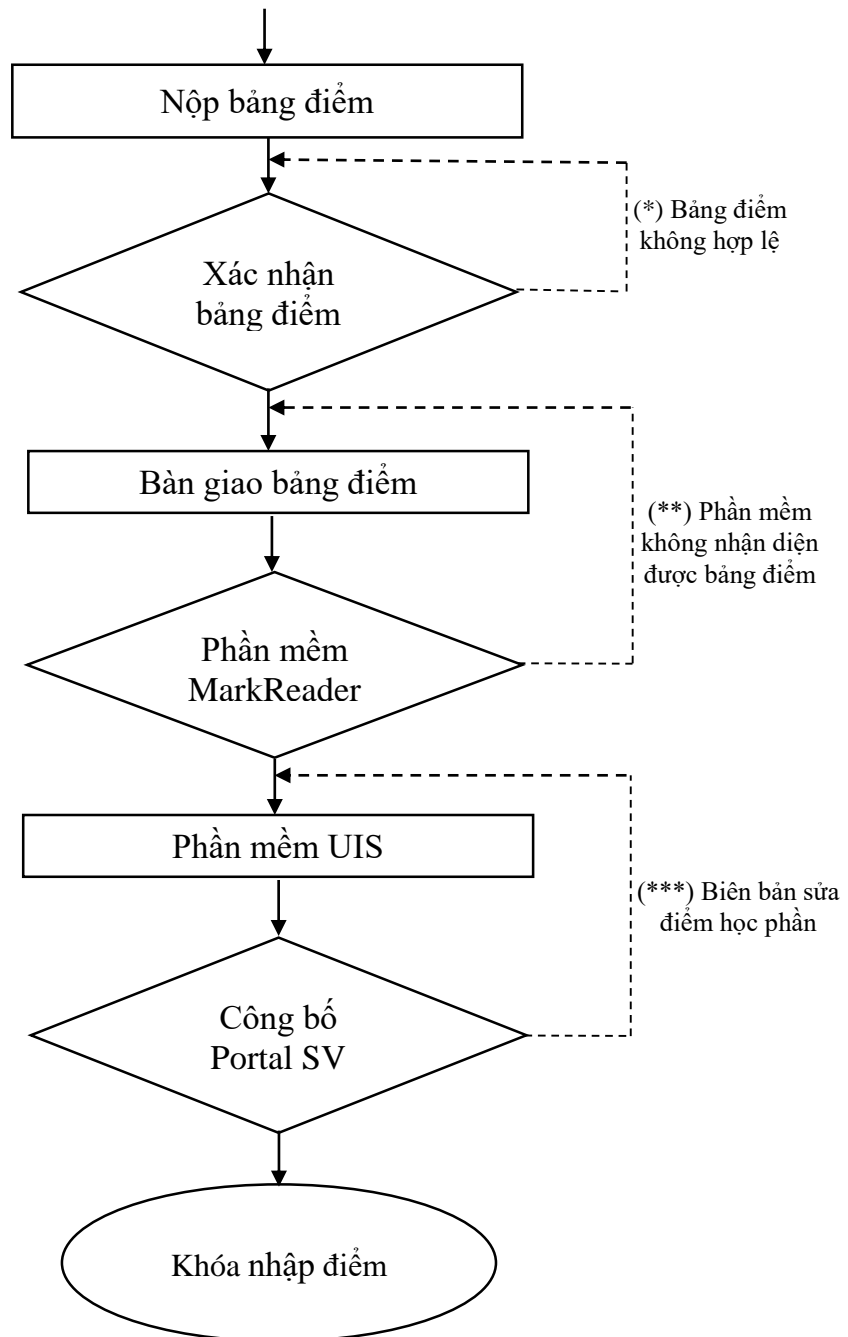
Nộp bảng điểm

(*) Bảng điểm không hợp lệ

Xác nhận bảng điểm

Bàn giao bảng điểm

(**) Phần mềm không nhận diện được bảng điểm

Phần mềm MarkReader

Phần mềm UIS

(***) Biên bản sửa điểm học phần

Công bố Portal SV

Khóa nhập điểm